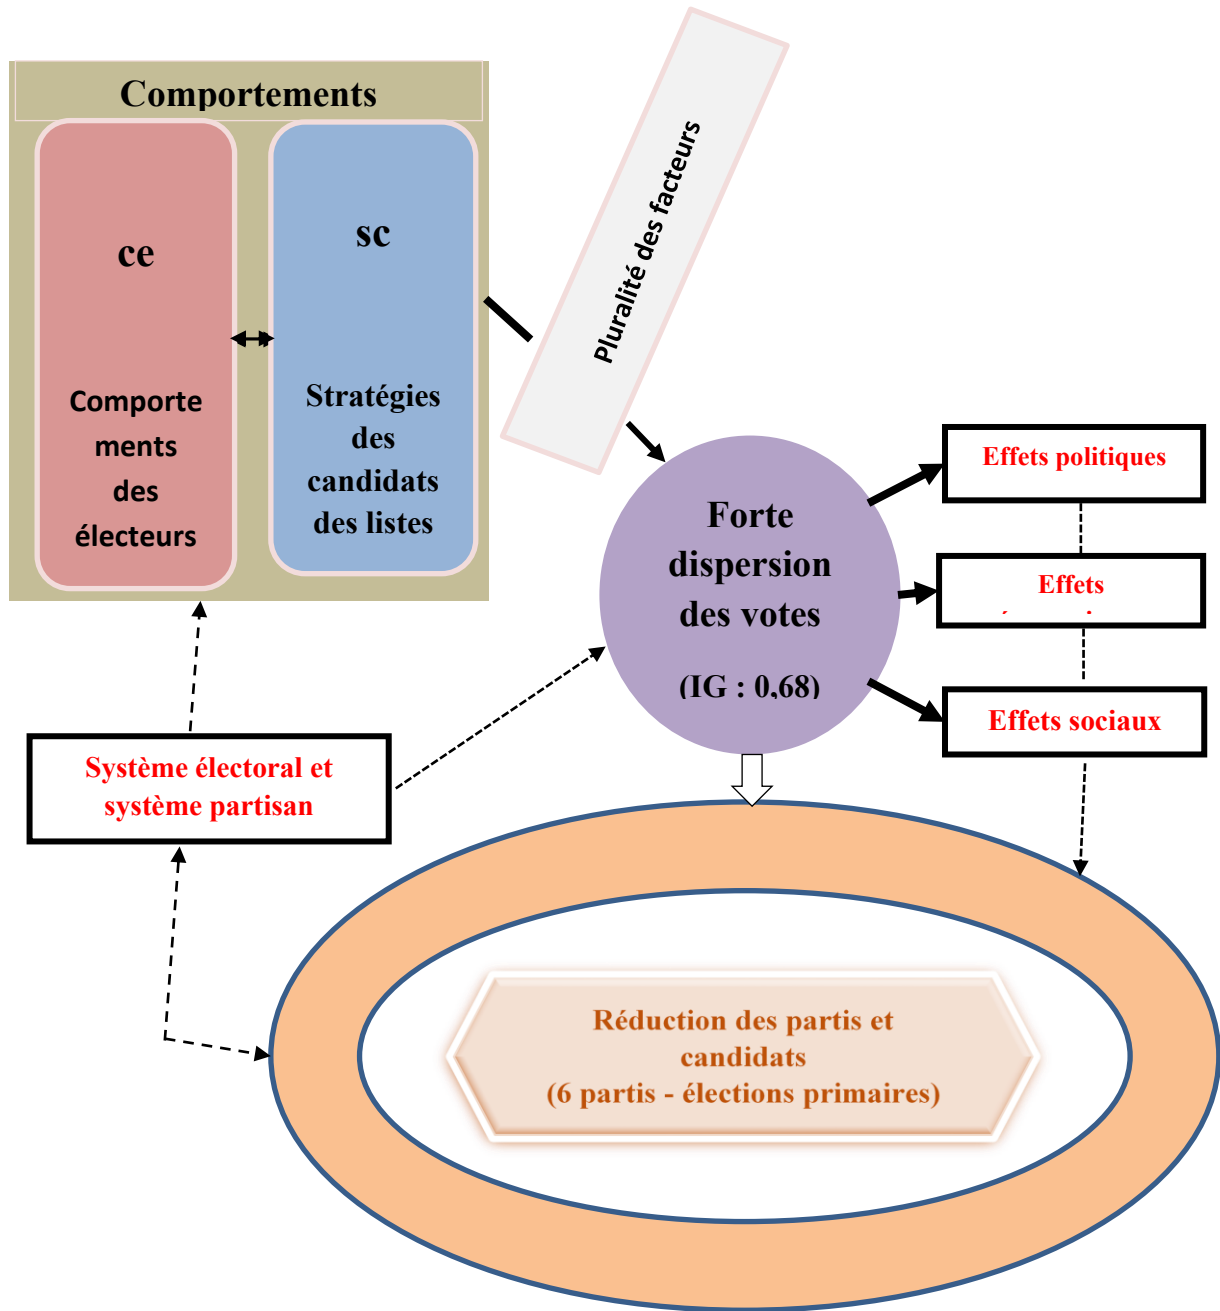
Comportements

ce

Comportements des électeurs

sc

Stratégies des candidats des listes

Pluralité des facteurs

Forte dispersion des votes

(IG : 0,68)

Effets politiques

Effets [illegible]

Effets sociaux

Système électoral et système partisan

Réduction des partis et candidats
(6 partis - élections primaires)